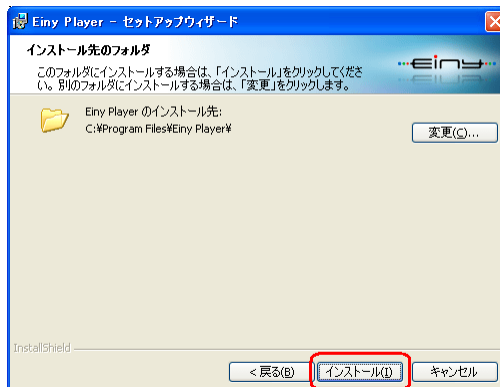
Einy Player - セットアップウィザード

インストール先のフォルダ

このフォルダにインストールする場合は、「インストール」をクリックしてください。別のフォルダにインストールする場合は、「変更」をクリックします。

einy

Einy Player のインストール先:
C:¥Program Files¥Einy Player¥

変更(C)...

InstallShield

< 戻る(B)

インストール(I)

キャンセル